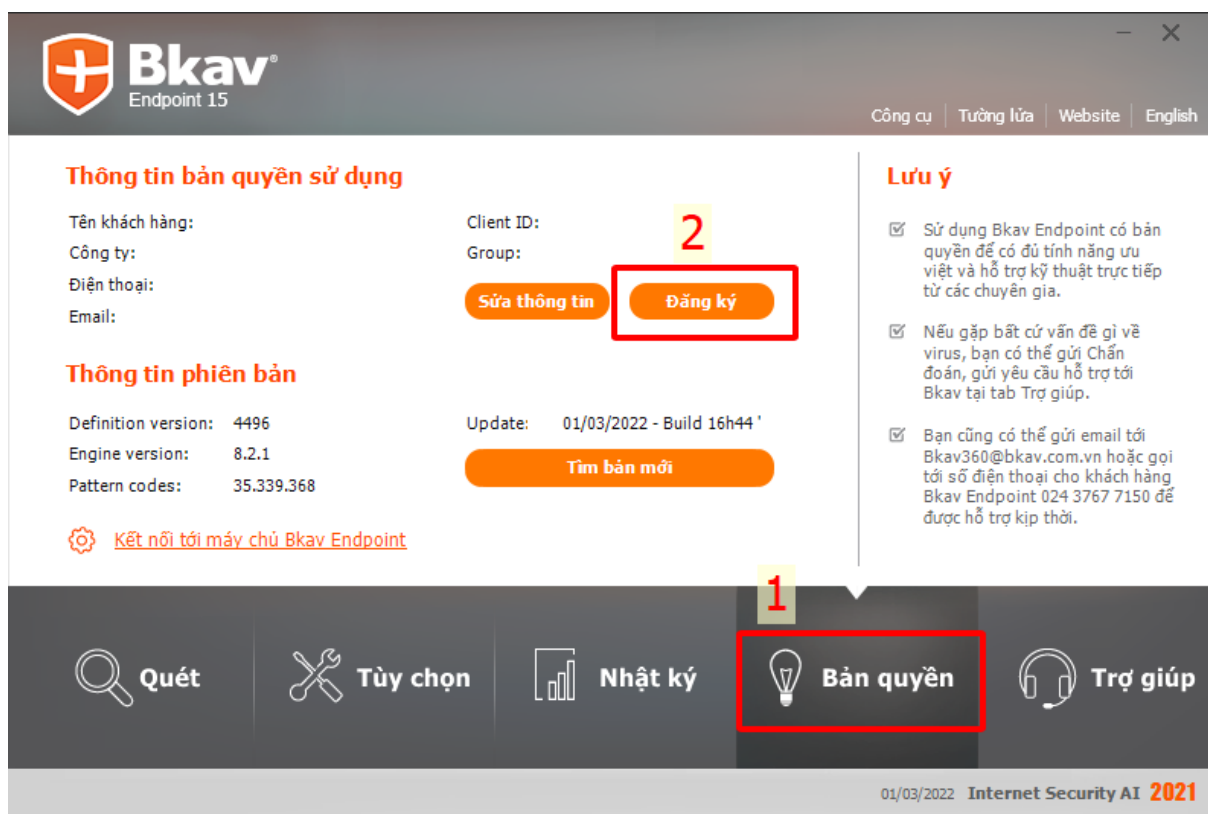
Bkav®
Endpoint 15

Công cụ | Tường lửa | Website | English

Thông tin bản quyền sử dụng

Tên khách hàng:
Công ty:
Điện thoại:
Email:

Client ID:
Group:

2

Sửa thông tin
Đăng ký

Thông tin phiên bản

Definition version: 4496
Engine version: 8.2.1
Pattern codes: 35.339.368

Update: 01/03/2022 - Build 16h44 '

Tìm bản mới

Kết nối tới máy chủ Bkav Endpoint

Lưu ý

Sử dụng Bkav Endpoint có bản quyền để có đủ tính năng ưu việt và hỗ trợ kỹ thuật trực tiếp từ các chuyên gia.

Nếu gặp bất cứ vấn đề gì về virus, bạn có thể gửi Chẩn đoán, gửi yêu cầu hỗ trợ tới Bkav tại tab Trợ giúp.

Bạn cũng có thể gửi email tới Bkav360@bkav.com.vn hoặc gọi tới số điện thoại cho khách hàng Bkav Endpoint 024 3767 7150 để được hỗ trợ kịp thời.

1

Quét
Tùy chọn
Nhật ký
Bản quyền
Trợ giúp

01/03/2022 Internet Security AI 2021